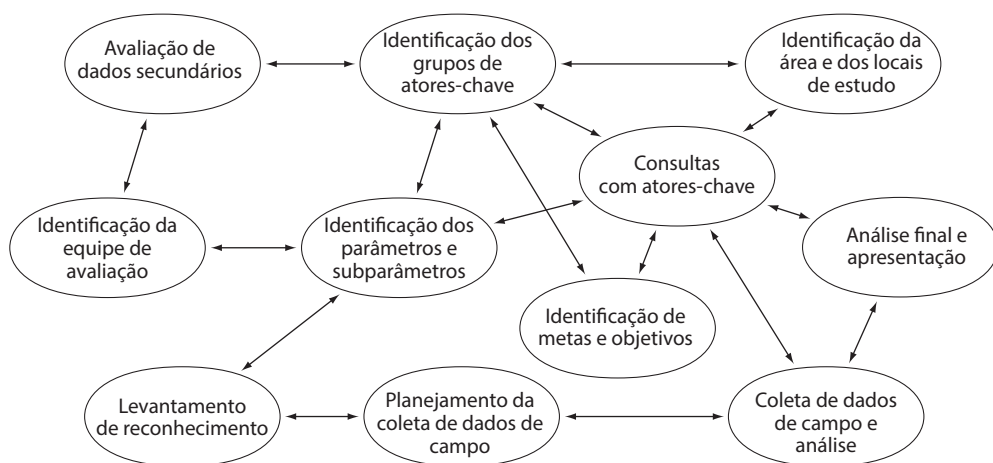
Avaliação de dados secundários

Identificação dos grupos de atores-chave

Identificação da área e dos locais de estudo

Consultas com atores-chave

Identificação da equipe de avaliação

Identificação dos parâmetros e subparâmetros

Análise final e apresentação

Identificação de metas e objetivos

Levantamento de reconhecimento

Planejamento da coleta de dados de campo

Coleta de dados de campo e análise